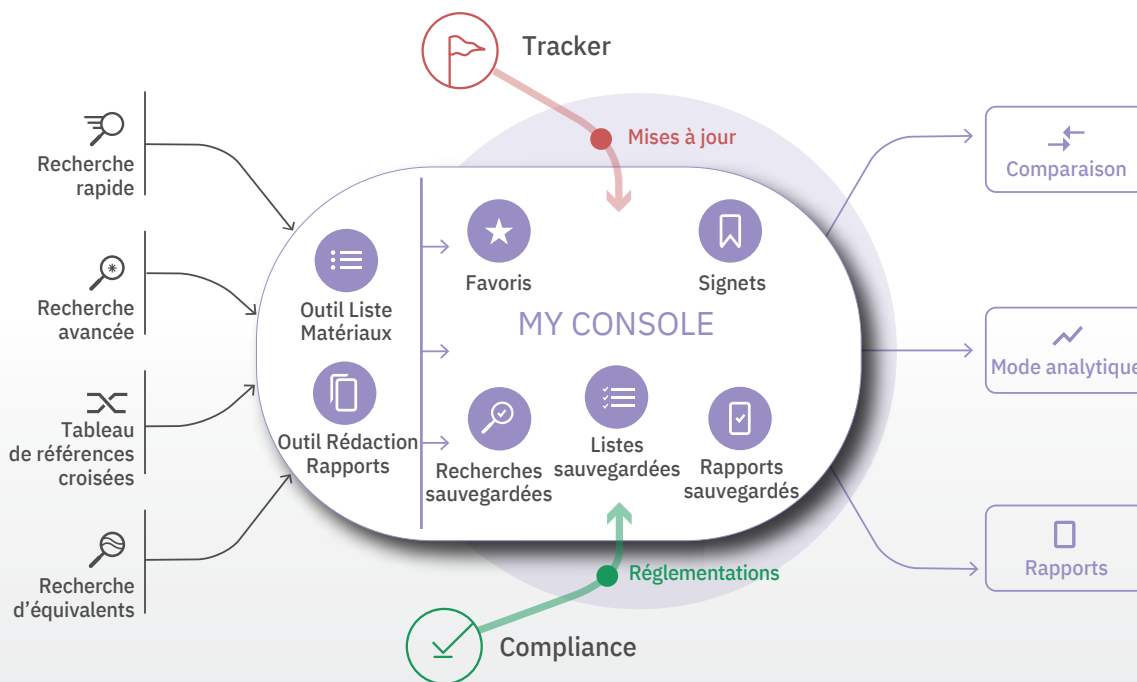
Tracker

Mises à jour

Recherche rapide

Recherche avancée

Tableau de références croisées

Recherche d'équivalents

Outil Liste Matériaux

Outil Rédaction Rapports

Favoris

Signets

MY CONSOLE

Recherches sauvegardées

Listes sauvegardées

Rapports sauvegardés

Comparaison

Mode analytique

Rapports

Réglementations

Compliance